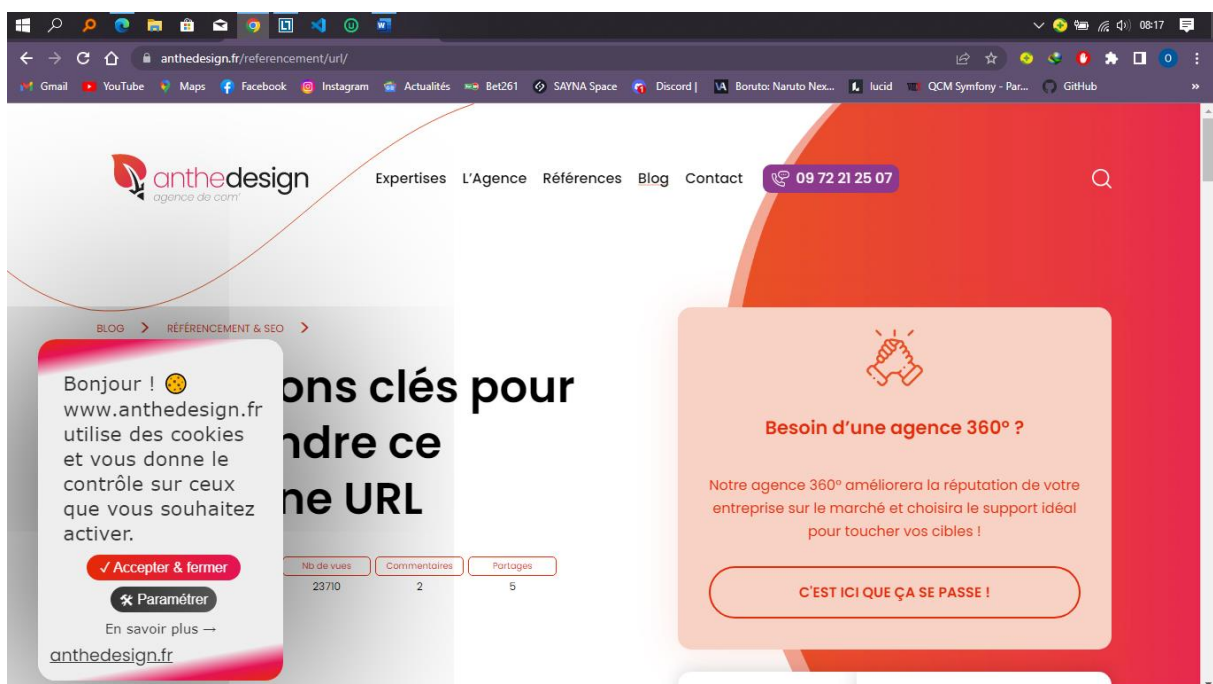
08:17

anthedesign.fr/referencement/url/

Gmail YouTube Maps Facebook Instagram Actualités Bet261 SAYNA Space Discord | Boruto: Naruto Nex... lucid QCM Symfony - Par... GitHub

anthedesign
agence de com'

Expertises L'Agence Références Blog Contact 09 72 21 25 07

BLOG > RÉFÉRENCEMENT & SEO >

Bonjour ! www.anthedesign.fr utilise des cookies et vous donne le contrôle sur ceux que vous souhaitez activer.

✓ Accepter & fermer

Paramétrer

En savoir plus →

anthedesign.fr

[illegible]ons clés pour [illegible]ndre ce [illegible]ne URL

| Nb de vues | Commentaires | Partages |
|---|---|---|
| 23710 | 2 | 5 |

Besoin d'une agence 360° ?

Notre agence 360° améliorera la réputation de votre entreprise sur le marché et choisira le support idéal pour toucher vos cibles !

C'EST ICI QUE ÇA SE PASSE !